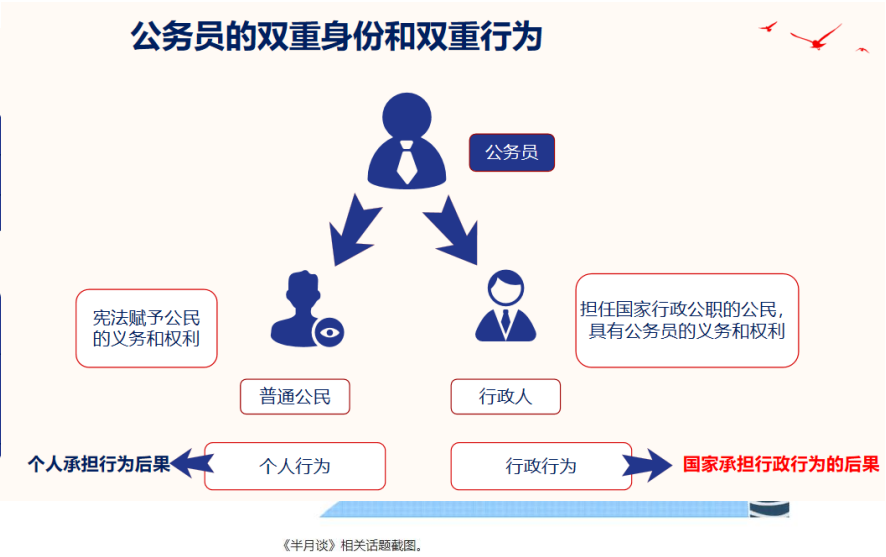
公务员的双重身份和双重行为

公务员

宪法赋予公民的义务和权利

担任国家行政公职的公民，具有公务员的义务和权利

普通公民

行政人

个人承担行为后果

个人行为

行政行为

国家承担行政行为的后果

《半月谈》相关话题截图。